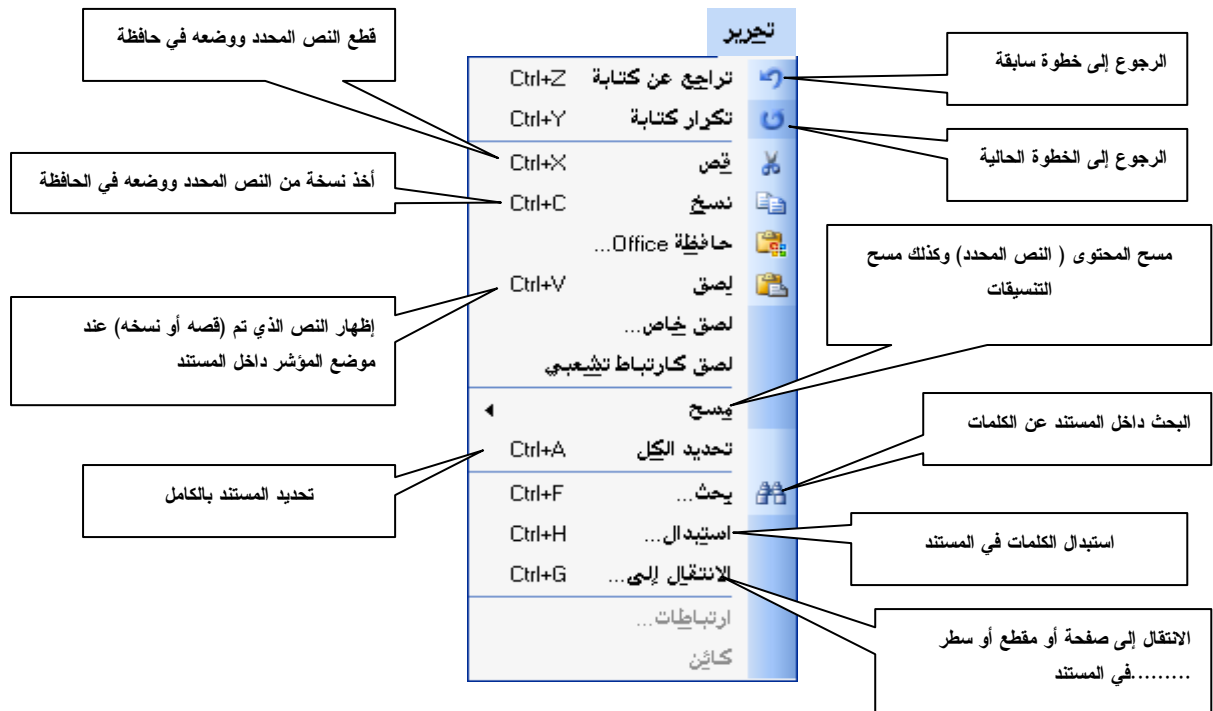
تحرير

قطع النص المحدد ووضعه في حافظة

الرجوع إلى خطوة سابقة

تراجع عن كتابة Ctrl+Z
تكرار كتابة Ctrl+Y

الرجوع إلى الخطوة الحالية

قص Ctrl+X

أخذ نسخة من النص المحدد ووضعه في الحافظة

نسخ Ctrl+C
حافظة Office...

مسح المحتوى ( النص المحدد) وكذلك مسح التنسيقات

لصق Ctrl+V

إظهار النص الذي تم (قصه أو نسخه) عند موضع المؤشر داخل المستند

لصق خاص...
لصق كارتباط تشعبي
مسح
تحديد الكل Ctrl+A

البحث داخل المستند عن الكلمات

تحديد المستند بالكامل

بحث... Ctrl+F
استبدال... Ctrl+H

استبدال الكلمات في المستند

الانتقال إلى... Ctrl+G

الانتقال إلى صفحة أو مقطع أو سطر ........في المستند

ارتباطات...
كائن